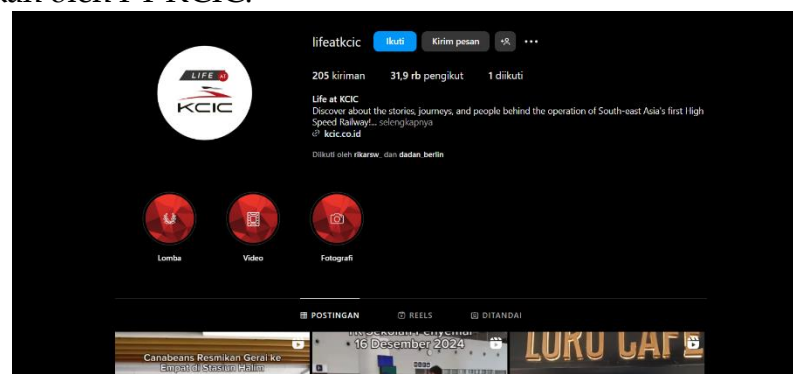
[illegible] oleh PT KCIC.

LIFE
KCIC

lifeatkcic Ikuti Kirim pesan ...

205 kiriman 31,9 rb pengikut 1 diikuti

Life at KCIC
Discover about the stories, journeys, and people behind the operation of South-east Asia's first High Speed Railway!... selengkapnya
kcic.co.id

Diikuti oleh rikarsw_ dan dadan_berlin

Lomba Video Fotografi

POSTINGAN REELS DITANDAI

Canabeans Resmikan Gerai ke Empat di Stasiun Halim
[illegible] Sekolah Penyemai 16 Desember 2024
LURU CAFE